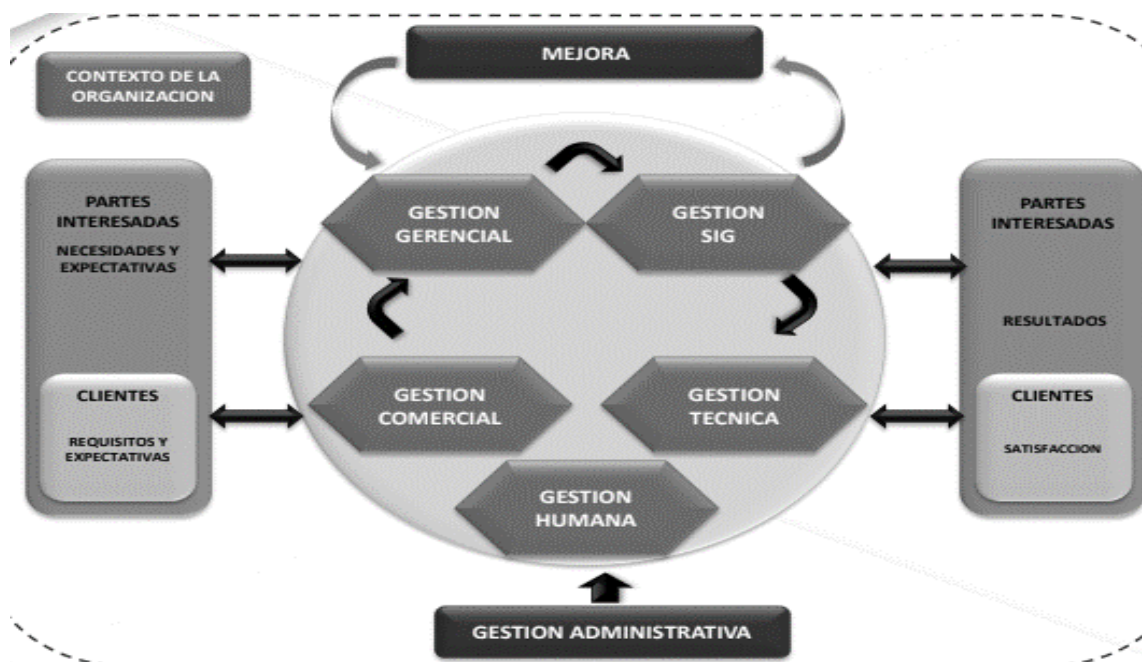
MEJORA

CONTEXTO DE LA ORGANIZACION

PARTES INTERESADAS

NECESIDADES Y EXPECTATIVAS

CLIENTES

REQUISITOS Y EXPECTATIVAS

GESTION GERENCIAL

GESTION SIG

GESTION COMERCIAL

GESTION TECNICA

GESTION HUMANA

PARTES INTERESADAS

RESULTADOS

CLIENTES

SATISFACCION

GESTION ADMINISTRATIVA